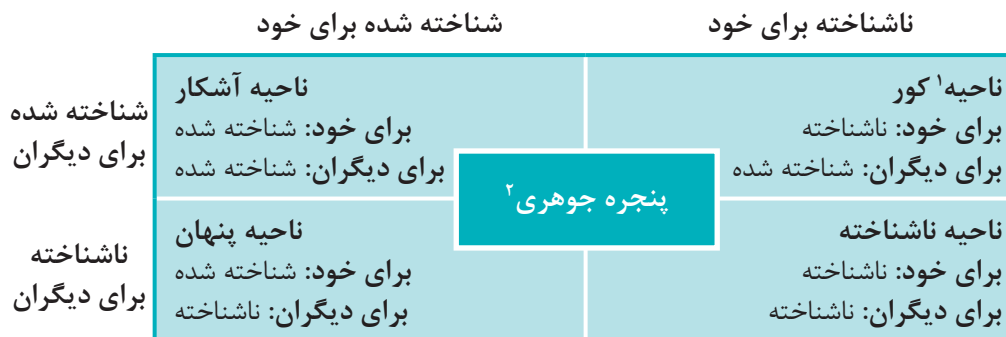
شناخته شده برای خود

ناشناخته برای خود

شناخته شده برای دیگران

ناحیه آشکار
برای خود: شناخته شده
برای دیگران: شناخته شده

ناحیه$^1$ کور
برای خود: ناشناخته
برای دیگران: شناخته شده

پنجره جوهری$^2$

ناشناخته برای دیگران

ناحیه پنهان
برای خود: شناخته شده
برای دیگران: ناشناخته

ناحیه ناشناخته
برای خود: ناشناخته
برای دیگران: ناشناخته